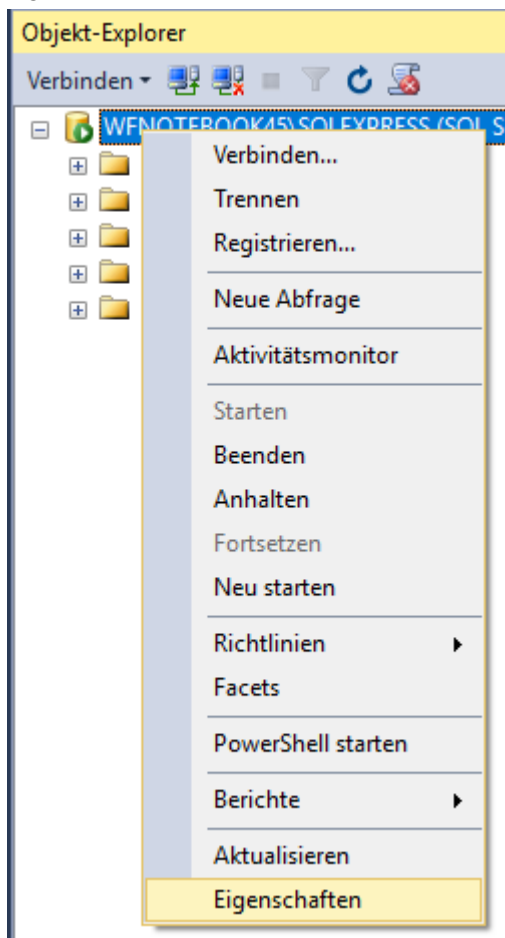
Objekt-Explorer

Verbinden ▾

WFNOTEBOOK45\SQLEXPRESS (SQL S

Verbinden...
Trennen
Registrieren...
Neue Abfrage
Aktivitätsmonitor
Starten
Beenden
Anhalten
Fortsetzen
Neu starten
Richtlinien
Facets
PowerShell starten
Berichte
Aktualisieren
Eigenschaften